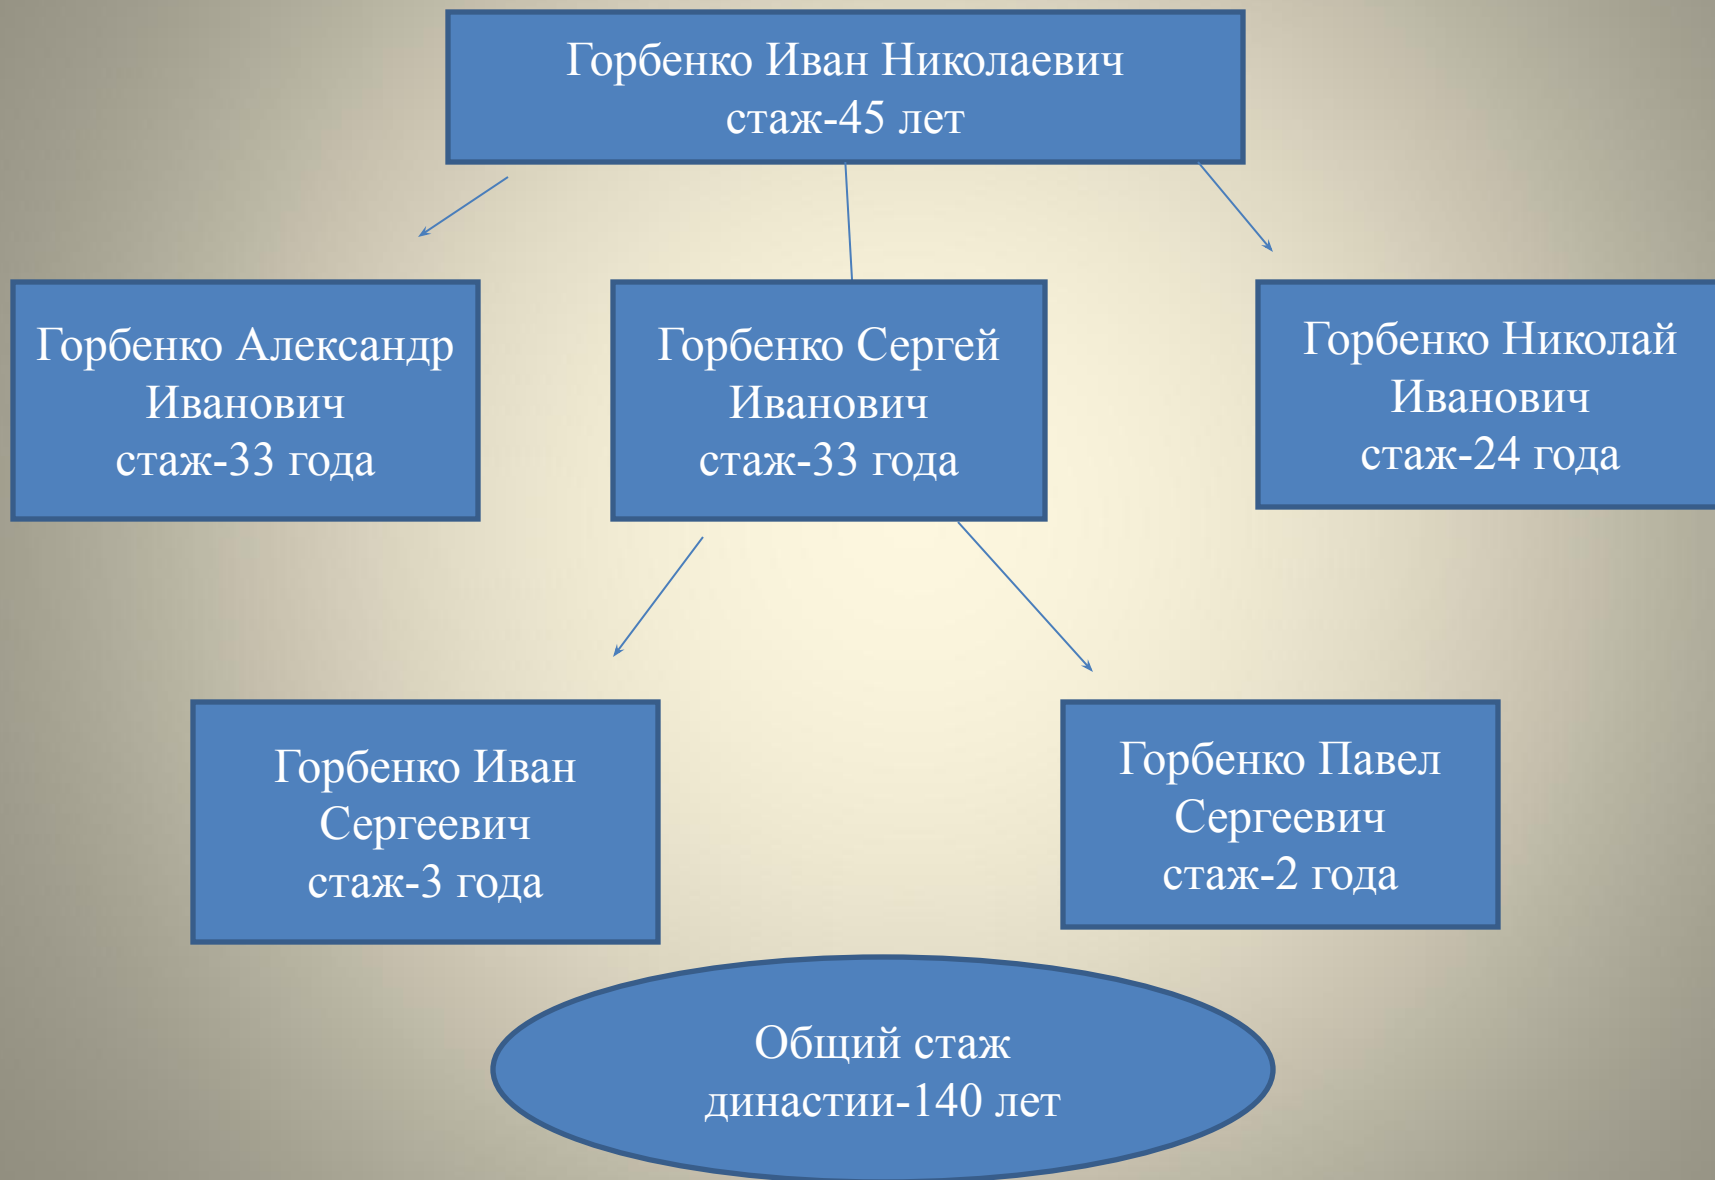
Горбенко Иван Николаевич
стаж-45 лет

Горбенко Александр Иванович
стаж-33 года

Горбенко Сергей Иванович
стаж-33 года

Горбенко Николай Иванович
стаж-24 года

Горбенко Иван Сергеевич
стаж-3 года

Горбенко Павел Сергеевич
стаж-2 года

Общий стаж
династии-140 лет